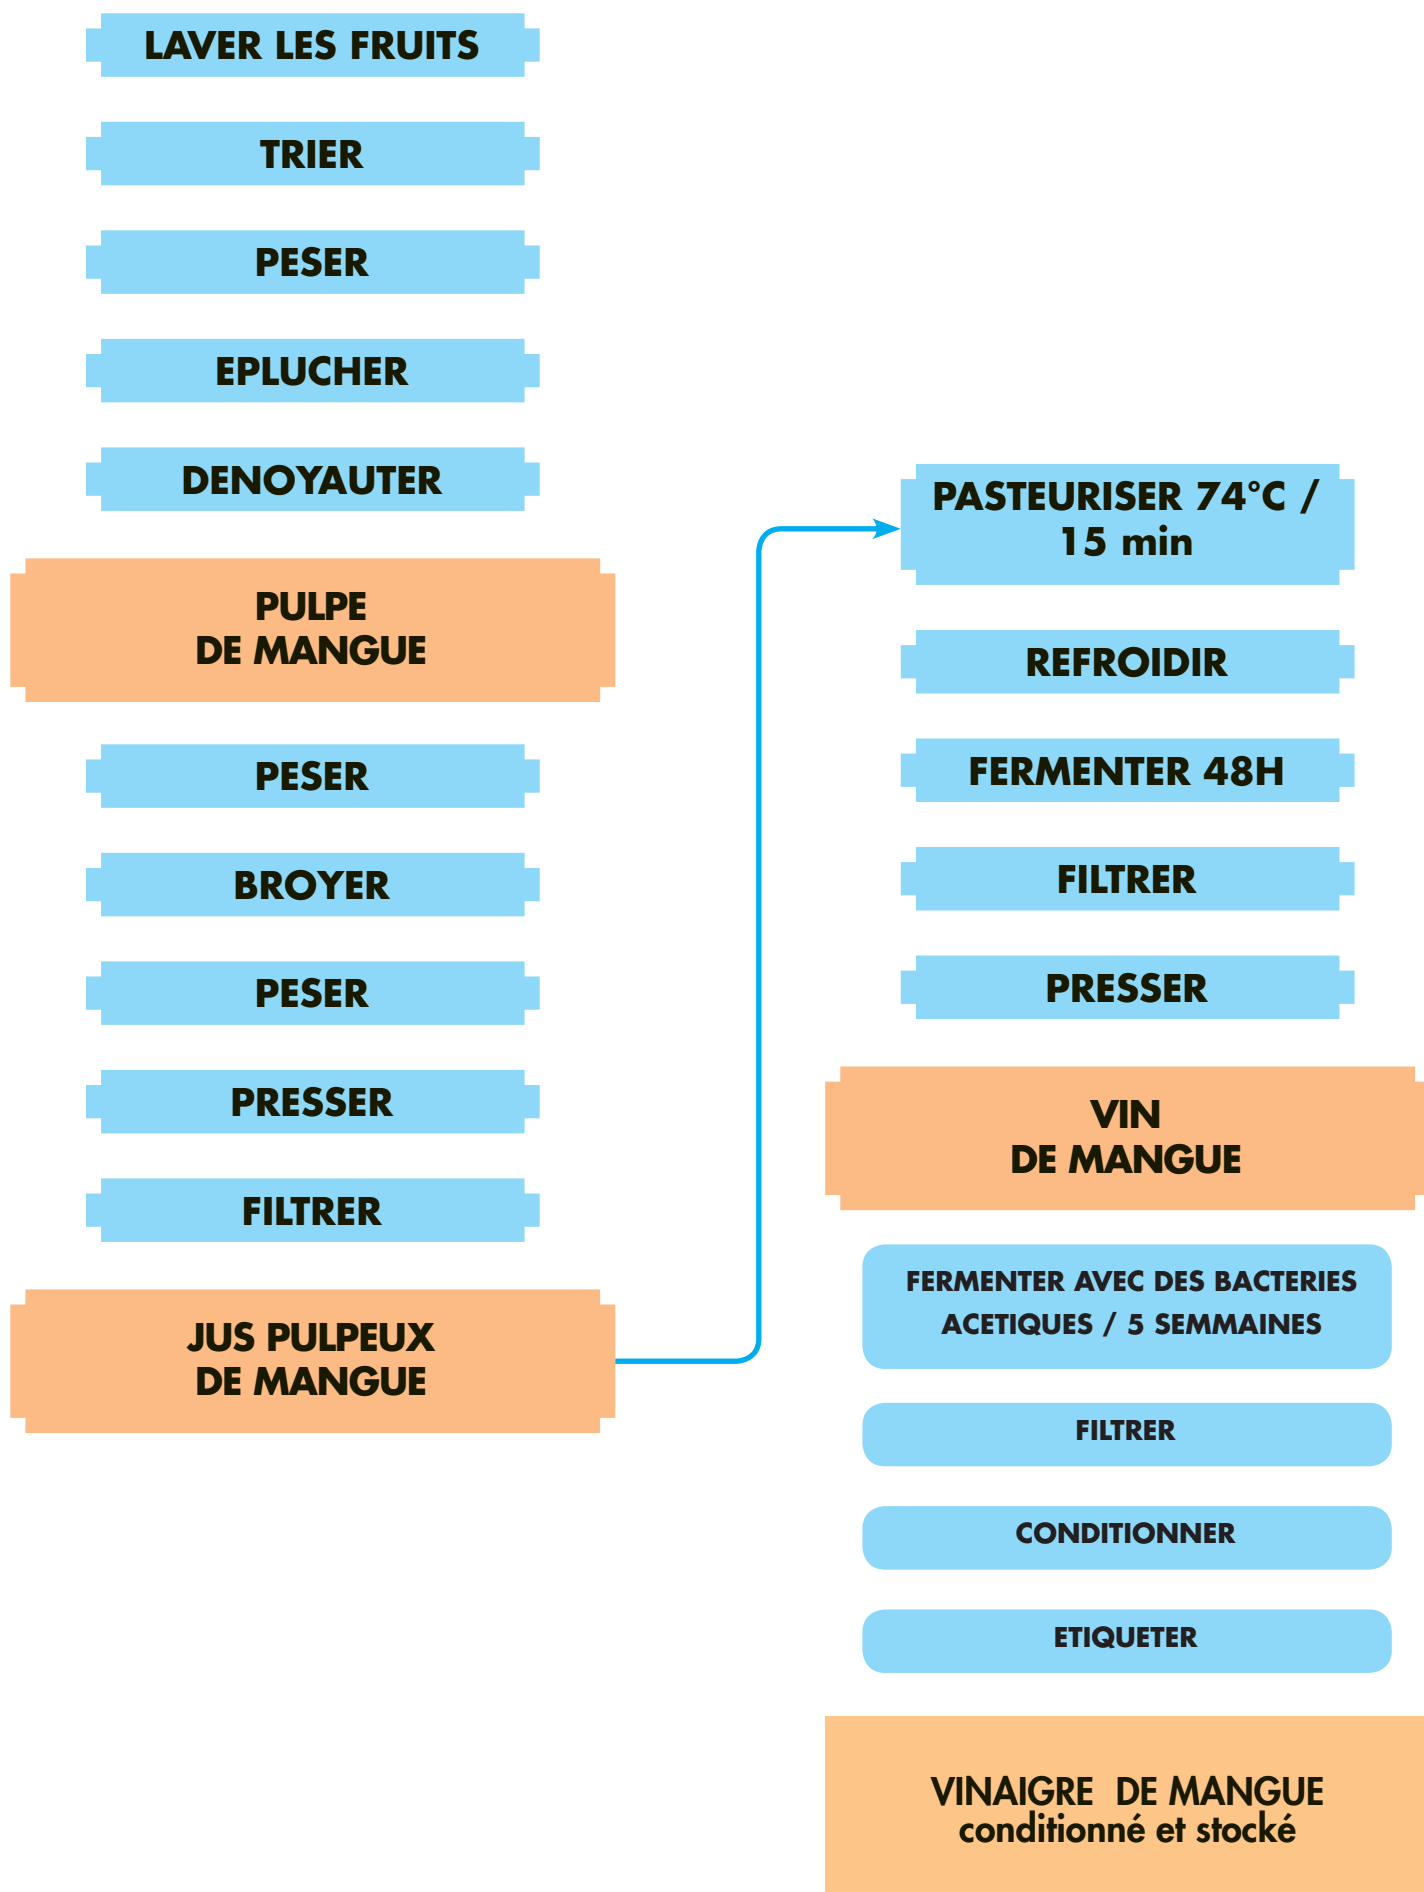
LAVER LES FRUITS

TRIER

PESER

EPLUCHER

DENOYAUTER

PULPE
DE MANGUE

PESER

BROYER

PESER

PRESSER

FILTRER

JUS PULPEUX
DE MANGUE

PASTEURISER 74°C /
15 min

REFROIDIR

FERMENTER 48H

FILTRER

PRESSER

VIN
DE MANGUE

FERMENTER AVEC DES BACTERIES ACETIQUES / 5 SEMMAINES

FILTRER

CONDITIONNER

ETIQUETER

VINAIGRE DE MANGUE
conditionné et stocké